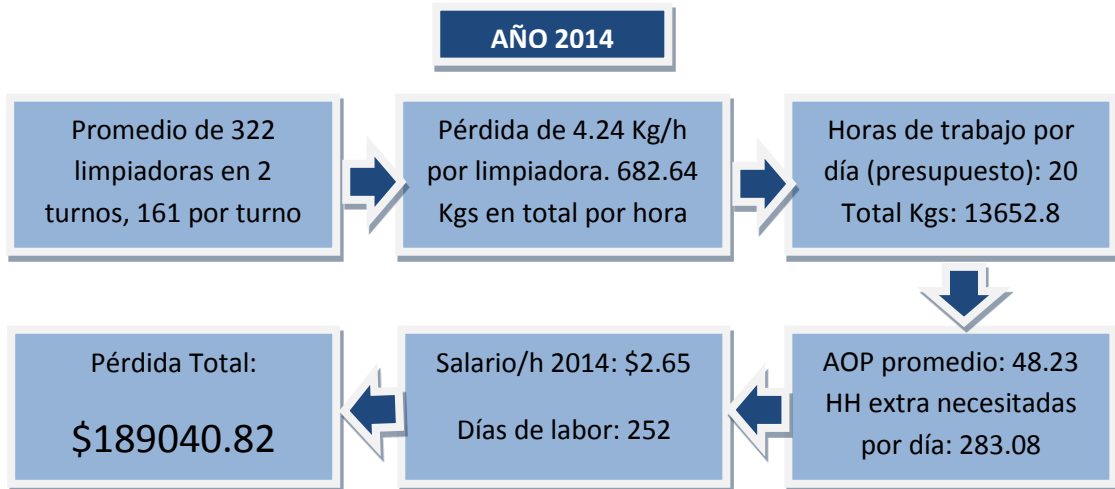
AÑO 2014

Promedio de 322 limpiadoras en 2 turnos, 161 por turno

Pérdida de 4.24 Kg/h por limpiadora. 682.64 Kgs en total por hora

Horas de trabajo por día (presupuesto): 20 Total Kgs: 13652.8

AOP promedio: 48.23 HH extra necesitadas por día: 283.08

Salario/h 2014: $2.65

Días de labor: 252

Pérdida Total:

$189040.82